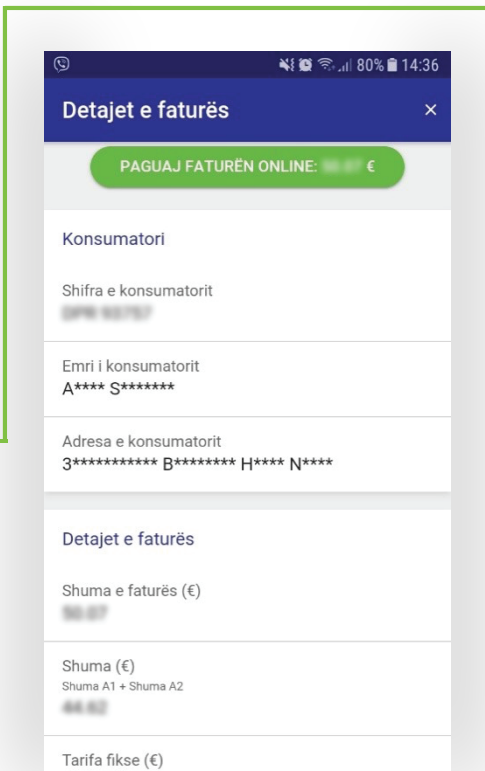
80% 14:36

Detajet e faturës ×

PAGUAJ FATURËN ONLINE: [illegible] €

Konsumatori

Shifra e konsumatorit
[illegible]

Emri i konsumatorit
A**** S*******

Adresa e konsumatorit
3*********** B******** H**** N****

Detajet e faturës

Shuma e faturës (€)
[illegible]

Shuma (€)
Shuma A1 + Shuma A2
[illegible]

Tarifa fikse (€)